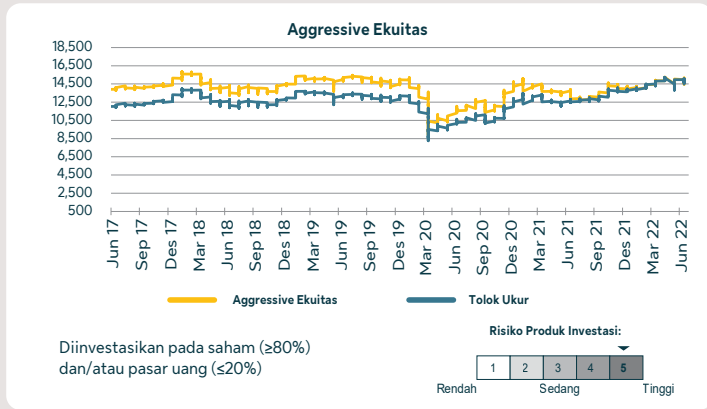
Aggressive Ekuitas

18,500
16,500
14,500
12,500
10,500
8,500
6,500
4,500
2,500
500

Jun 17
Sep 17
Des 17
Mar 18
Jun 18
Sep 18
Des 18
Mar 19
Jun 19
Sep 19
Des 19
Mar 20
Jun 20
Sep 20
Des 20
Mar 21
Jun 21
Sep 21
Des 21
Mar 22
Jun 22

Aggressive Ekuitas
Tolok Ukur

Diinvestasikan pada saham (≥80%) dan/atau pasar uang (≤20%)

Risiko Produk Investasi:

| 1 | 2 | 3 | 4 | 5 |
|---|---|---|---|---|

Rendah
Sedang
Tinggi